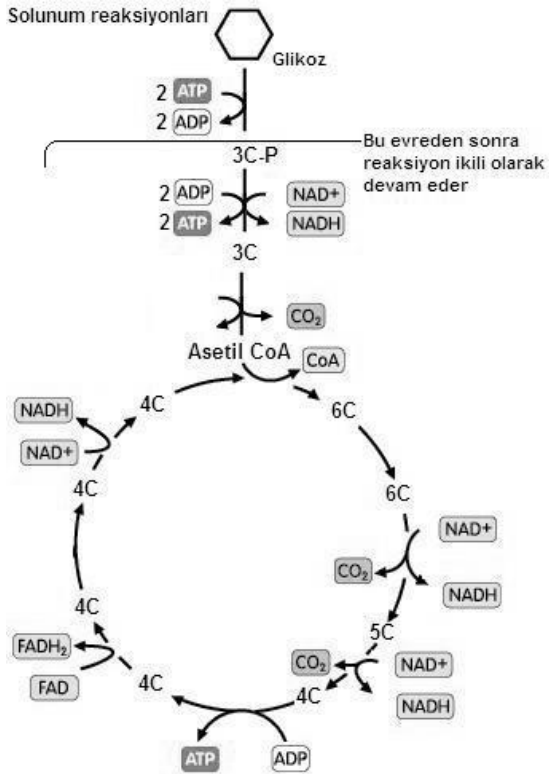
Solunum reaksiyonları

Glikoz

2 ATP
2 ADP

Bu evreden sonra reaksiyon ikili olarak devam eder

3C-P

2 ADP
2 ATP
NAD+
NADH

3C

$CO_2$

Asetil CoA
CoA

6C

6C

NAD+
$CO_2$
NADH

5C

$CO_2$
NAD+
NADH

4C

ATP
ADP

4C

$FADH_2$
FAD

4C

4C

NAD+
NADH

4C